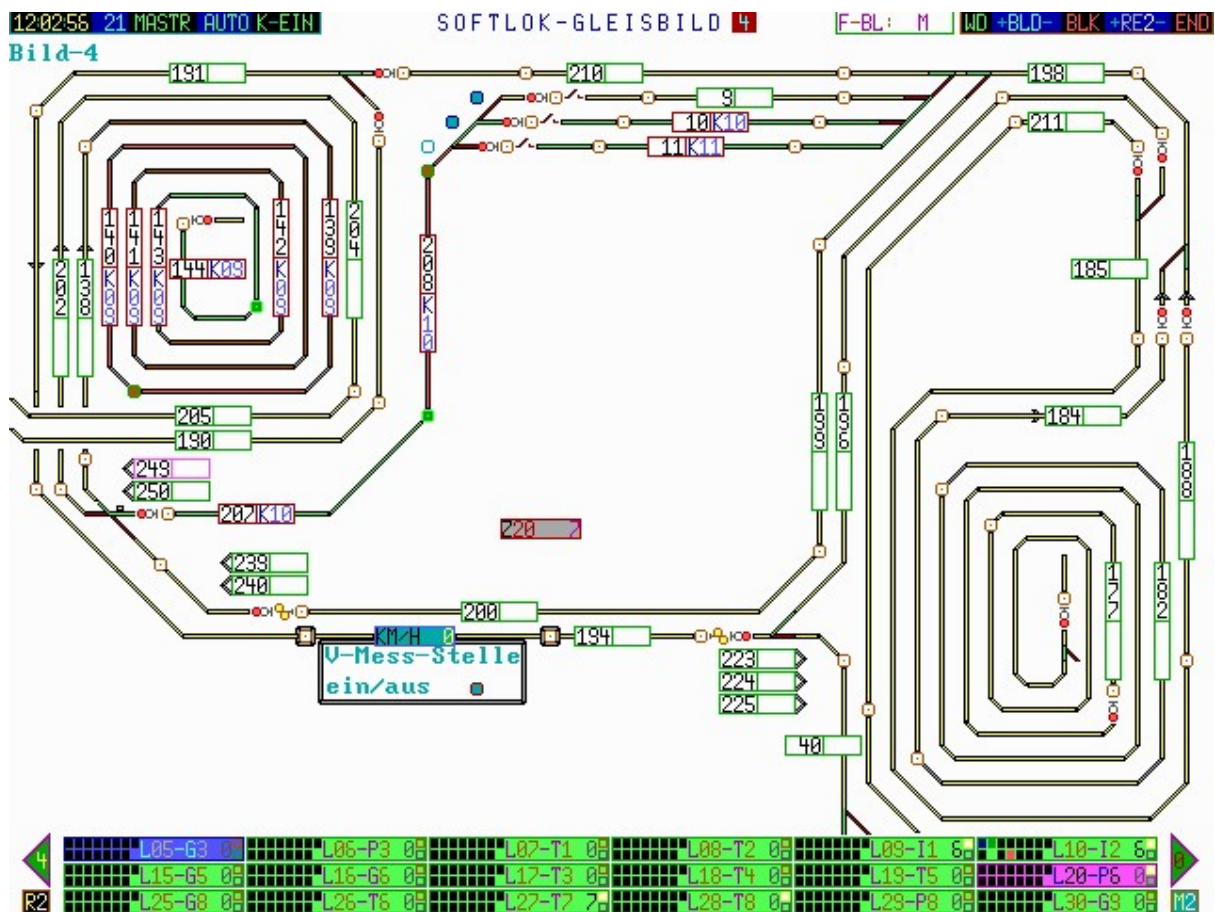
12:02:56 21 MASTR AUTO K-EIN
SOFTLOK-GLEISBILD 4
F-BL: M
WD +BLD- BLK +RE2- END
Bild-4

191
210
198
9
10 K10
11 K11
211
204
140 K09
141 K09
143 K09
144 K09
142 K09
139 K09
202
138
208 K10
185
205
190
184
249
250
207 K10
199
196
188
220
177
182
239
240
200
KM/H 0
194
V-Mess-Stelle
ein/aus
223
224
225
40

4
L05-G3 0
L06-P3 0
L07-T1 0
L08-T2 0
L09-I1 6
L10-I2 6
0
L15-G5 0
L16-G6 0
L17-T3 0
L18-T4 0
L19-T5 0
L20-P6 0
R2
L25-G8 0
L26-T6 0
L27-T7 7
L28-T8 0
L29-P8 0
L30-G9 0
M2